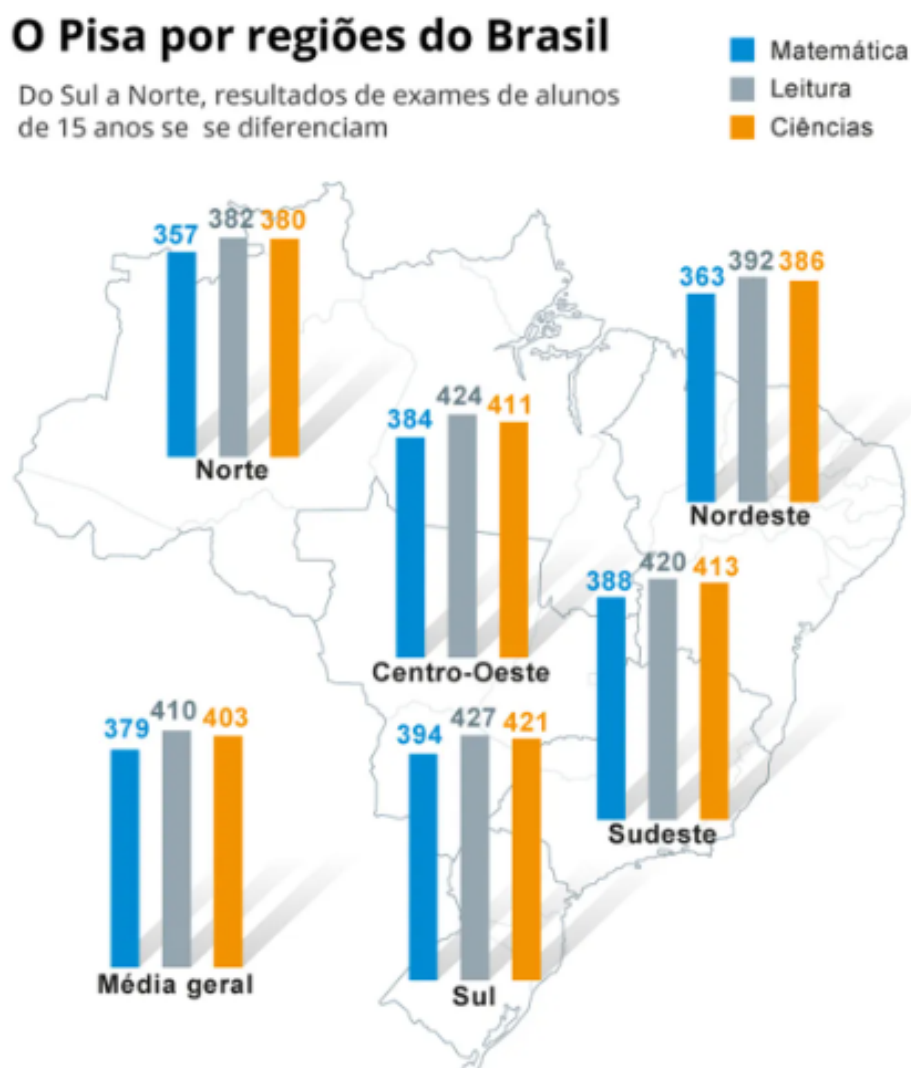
O Pisa por regiões do Brasil

Do Sul a Norte, resultados de exames de alunos de 15 anos se se diferenciam

Matemática
Leitura
Ciências

357 382 380
Norte

363 392 386
Nordeste

384 424 411
Centro-Oeste

388 420 413
Sudeste

379 410 403
Média geral

394 427 421
Sul